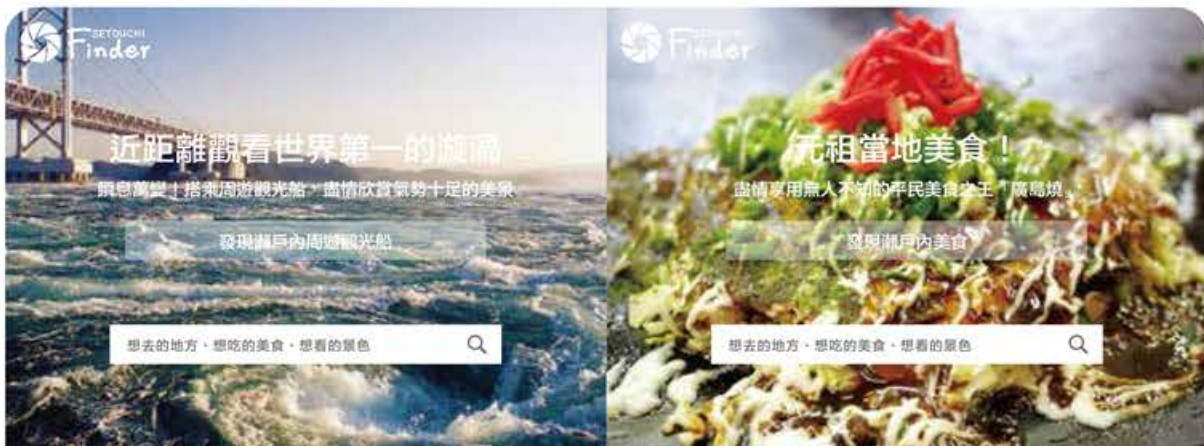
SETOUCHI Finder

近距離觀看世界第一的漩渦

瞬息萬變！搭乘周遊觀光船，盡情欣賞氣勢十足的美景

發現瀨戶內周遊觀光船

想去的地方、想吃的美食、想看的景色

SETOUCHI Finder

元祖當地美食！

盡情享用無人不知的平民美食之王「廣島燒」

發現瀨戶內美食

想去的地方、想吃的美食、想看的景色